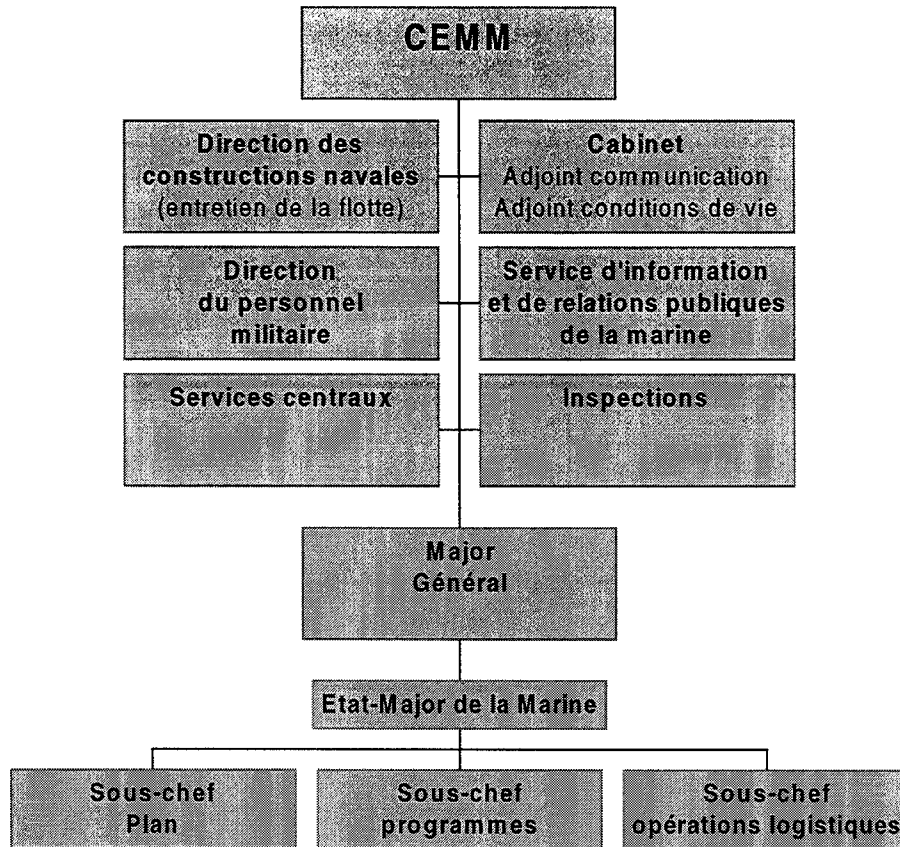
CEMM

Direction des constructions navales (entretien de la flotte)

Cabinet
Adjoint communication
Adjoint conditions de vie

Direction du personnel militaire

Service d'information et de relations publiques de la marine

Services centraux

Inspections

Major Général

Etat-Major de la Marine

Sous-chef Plan

Sous-chef programmes

Sous-chef opérations logistiques